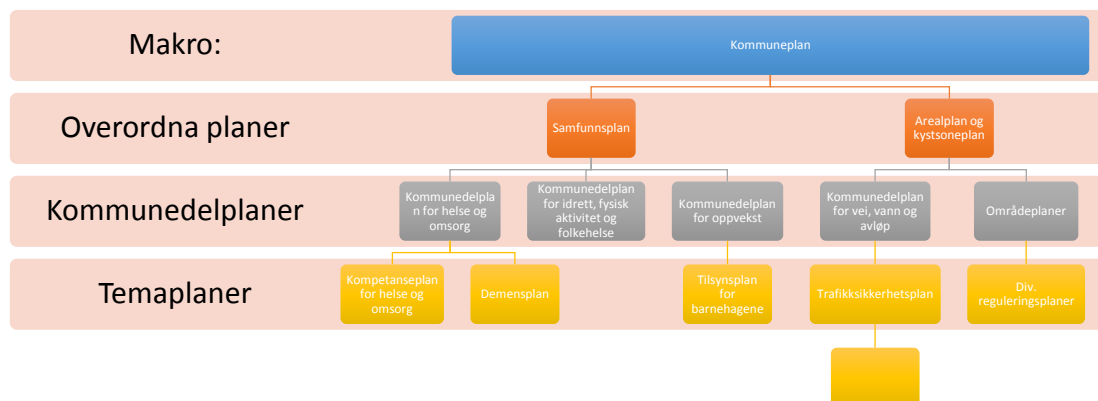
Makro:

Kommuneplan

Overordna planer

Samfunnsplan

Arealplan og kystsoneplan

Kommunedelplaner

Kommunedelplan for helse og omsorg

Kommunedelplan for idrett, fysisk aktivitet og folkehelse

Kommunedelplan for oppvekst

Kommunedelplan for vei, vann og avløp

Områdeplaner

Temaplaner

Kompetanseplan for helse og omsorg

Demensplan

Tilsynsplan for barnehagene

Trafikksikkerhetsplan

Div. reguleringsplaner